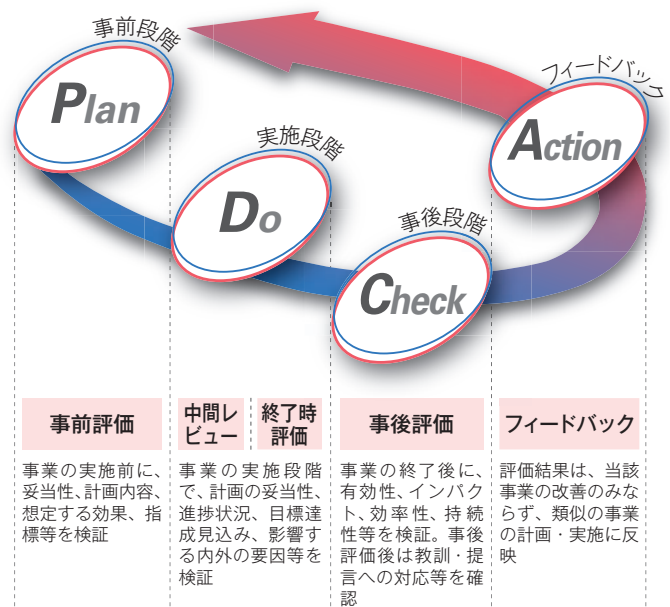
事前段階

Plan

実施段階

Do

事後段階

Check

フィードバック

Action

事前評価

事業の実施前に、妥当性、計画内容、想定する効果、指標等を検証

中間レビュー

終了時評価

事業の実施段階で、計画の妥当性、進捗状況、目標達成見込み、影響する内外の要因等を検証

事後評価

事業の終了後に、有効性、インパクト、効率性、持続性等を検証。事後評価後は教訓・提言への対応等を確認

フィードバック

評価結果は、当該事業の改善のみならず、類似の事業の計画・実施に反映